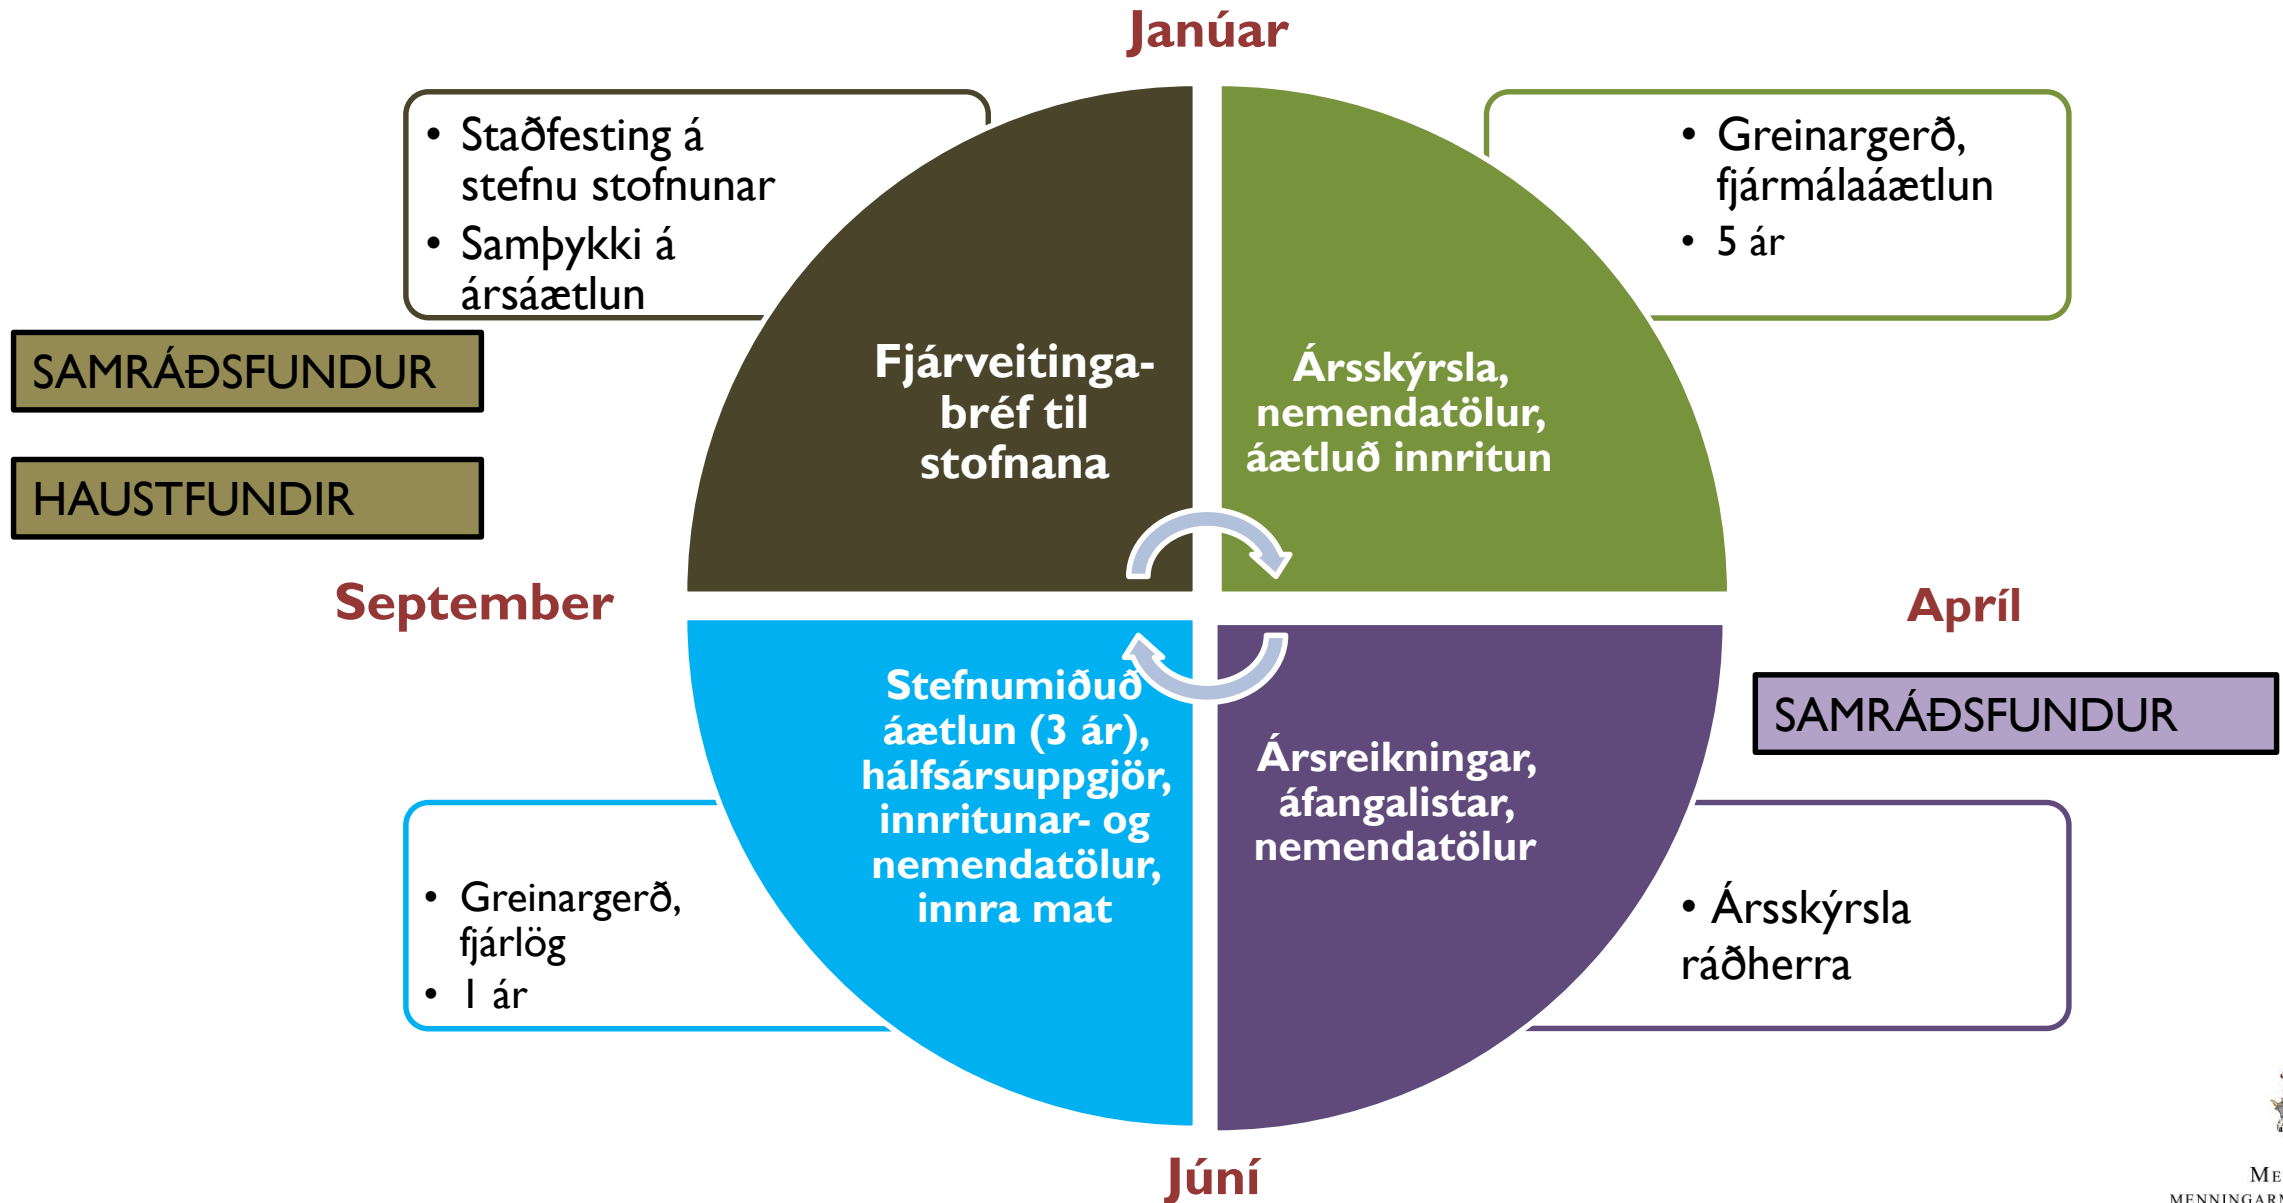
Janúar

- Staðfesting á stefnu stofnunar
- Samþykki á ársáætlun

SAMRÁÐSFUNDUR

HAUSTFUNDIR

Fjárveitingabréf til stofnana

Ársskýrsla, nemendatölur, áætluð innritun

- Greinargerð, fjármálaáætlun
- 5 ár

September

Apríl

SAMRÁÐSFUNDUR

Stefnumiðuð áætlun (3 ár), hálfsársuppgjör, innritunar- og nemendatölur, innra mat

Ársreikningar, áfangalistar, nemendatölur

- Greinargerð, fjárlög
- 1 ár

- Ársskýrsla ráðherra

Júní

ME
MENNINGAR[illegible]